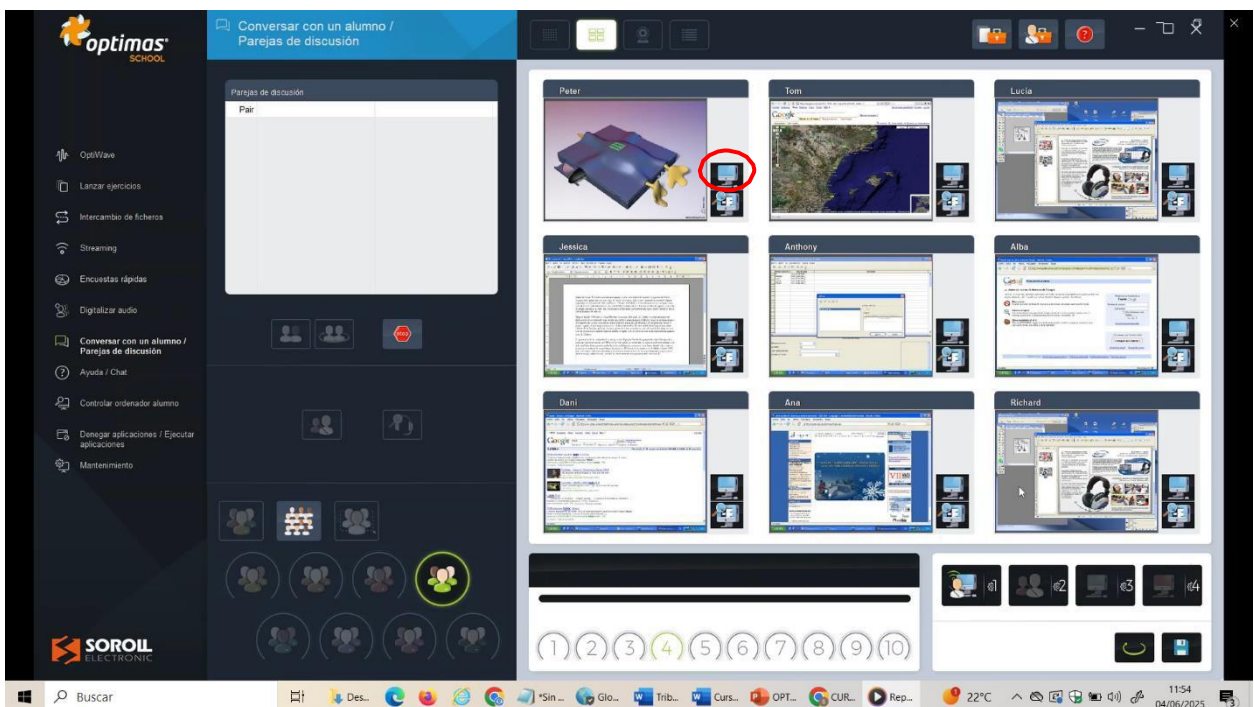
optimas SCHOOL

Conversar con un alumno / Parejas de discusión

OptiWave
Lanzar ejercicios
Intercambio de ficheros
Streaming
Encuestas rápidas
Digitalizar audio
Conversar con un alumno / Parejas de discusión
Ayuda / Chat
Controlar ordenador alumno
Denegar aplicaciones / Ejecutar aplicaciones
Mantenimiento

Parejas de discusión
Pair

Peter
Tom
Lucia
Jessica
Anthony
Alba
Dani
Ana
Richard

1 2 3 4 5 6 7 8 9 10

SOROLL ELECTRONIC

Buscar
Des...
*Sin ...
Glo...
Trib...
Curs...
OPT...
CUR...
Rep...
22°C
11:54
04/06/2025